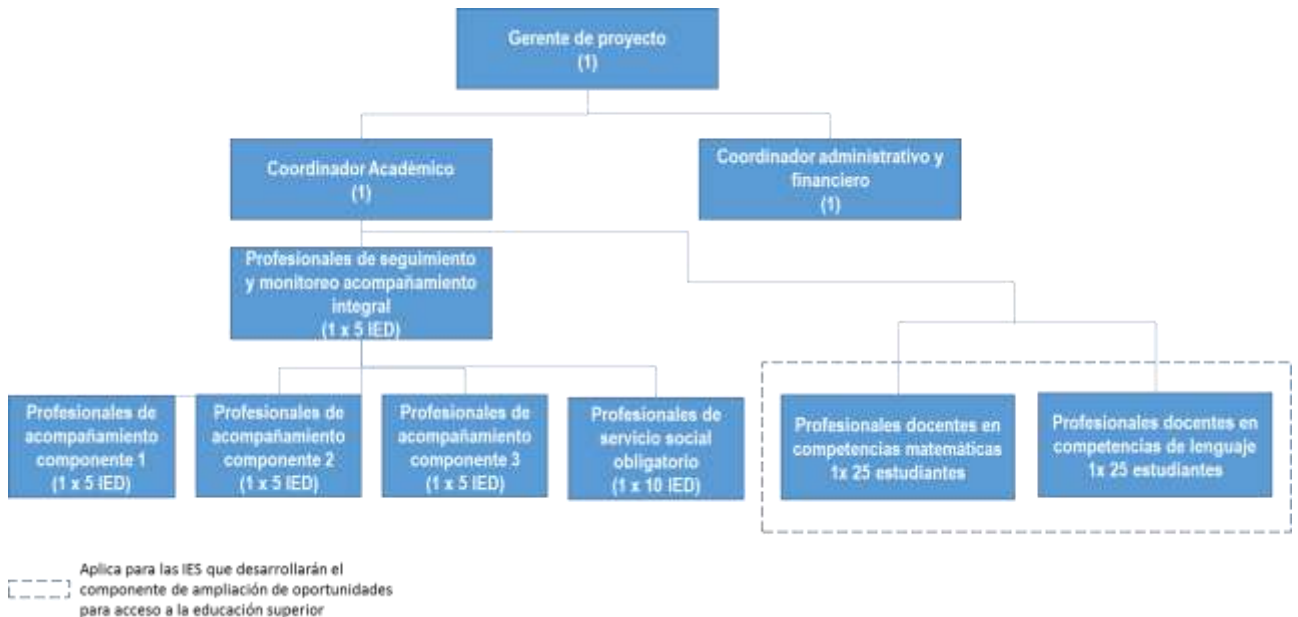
Gerente de proyecto
(1)

Coordinador Académico
(1)

Coordinador administrativo y financiero
(1)

Profesionales de seguimiento y monitoreo acompañamiento integral
(1 x 5 IED)

Profesionales de acompañamiento componente 1
(1 x 5 IED)

Profesionales de acompañamiento componente 2
(1 x 5 IED)

Profesionales de acompañamiento componente 3
(1 x 5 IED)

Profesionales de servicio social obligatorio
(1 x 10 IED)

Profesionales docentes en competencias matemáticas
1x 25 estudiantes

Profesionales docentes en competencias de lenguaje
1x 25 estudiantes

Aplica para las IES que desarrollarán el componente de ampliación de oportunidades para acceso a la educación superior